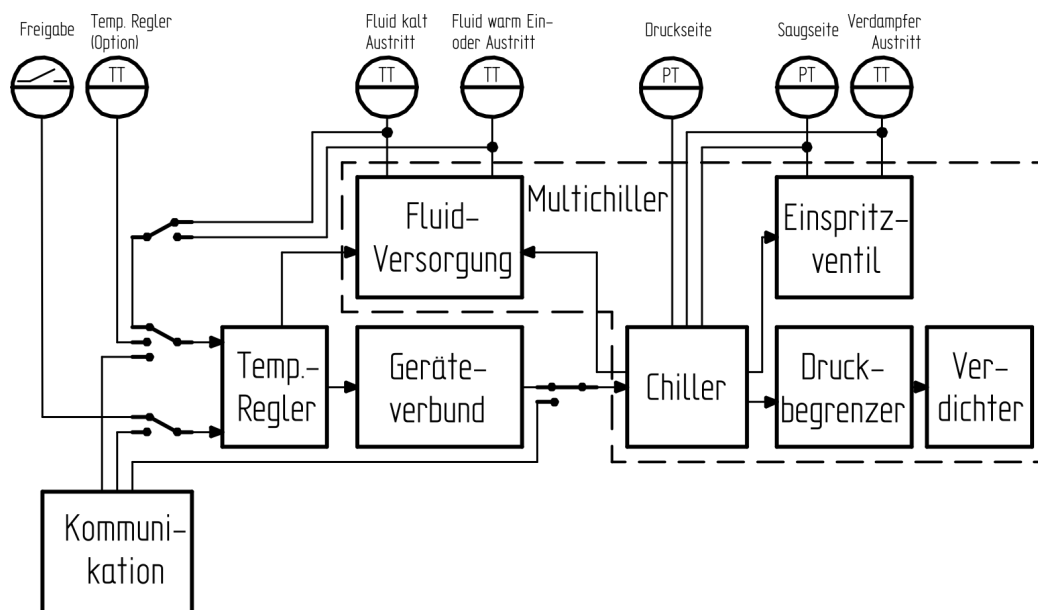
Freigabe

Temp. Regler (Option)

TT

Fluid kalt Austritt

TT

Fluid warm Ein- oder Austritt

TT

Druckseite

PT

Saugseite

PT

Verdampfer Austritt

TT

Fluid-Versorgung

Multichiller

Einspritzventil

Temp.-Regler

Geräteverbund

Chiller

Druckbegrenzer

Verdichter

Kommunikation